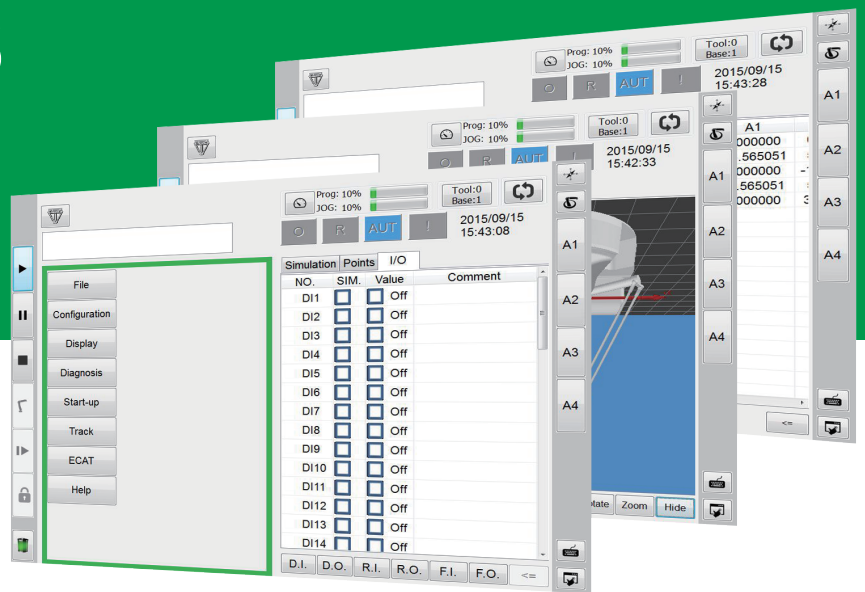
Prog: 10%
JOG: 10%
Tool:0
Base:1
O R AUT !
2015/09/15
15:43:28
A1
A2
A3
A4
A1
000000
.565051
000000
.565051
000000
<=

Prog: 10%
JOG: 10%
Tool:0
Base:1
O R AUT
2015/09/15
15:42:33
A1
A2
A3
A4
otate
Zoom
Hide

Prog: 10%
JOG: 10%
Tool:0
Base:1
O R AUT !
2015/09/15
15:43:08
File
Configuration
Display
Diagnosis
Start-up
Track
ECAT
Help
Simulation Points I/O

| NO. | SIM. | Value | Comment |
|---|---|---|---|
| DI1 | | Off | |
| DI2 | | Off | |
| DI3 | | Off | |
| DI4 | | Off | |
| DI5 | | Off | |
| DI6 | | Off | |
| DI7 | | Off | |
| DI8 | | Off | |
| DI9 | | Off | |
| DI10 | | Off | |
| DI11 | | Off | |
| DI12 | | Off | |
| DI13 | | Off | |
| DI14 | | Off | |

D.I. D.O. R.I. R.O. F.I. F.O. <=
A1
A2
A3
A4